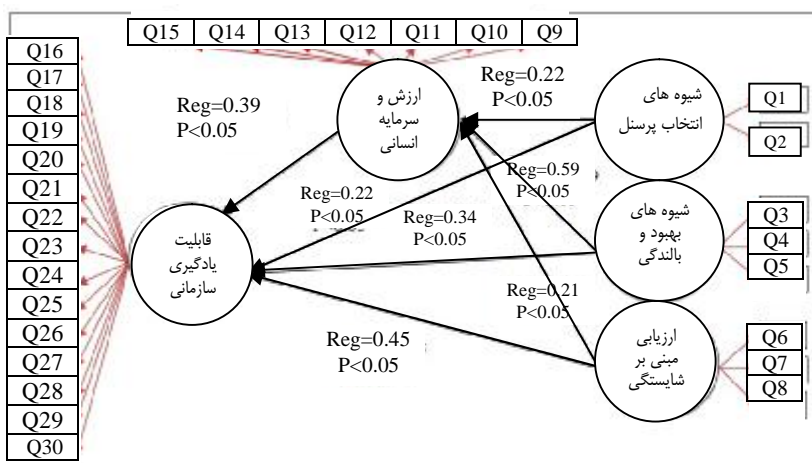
Q15 Q14 Q13 Q12 Q11 Q10 Q9

Q16
Q17
Q18
Q19
Q20
Q21
Q22
Q23
Q24
Q25
Q26
Q27
Q28
Q29
Q30

ارزش و سرمایه انسانی

شیوه های انتخاب پرسنل

Q1
Q2

Reg=0.22
P<0.05

Reg=0.39
P<0.05

Reg=0.59
P<0.05

Reg=0.22
P<0.05

Reg=0.34
P<0.05

شیوه های بهبود و بالندگی

Q3
Q4
Q5

قابلیت یادگیری سازمانی

Reg=0.21
P<0.05

Reg=0.45
P<0.05

ارزیابی مبنی بر شایستگی

Q6
Q7
Q8